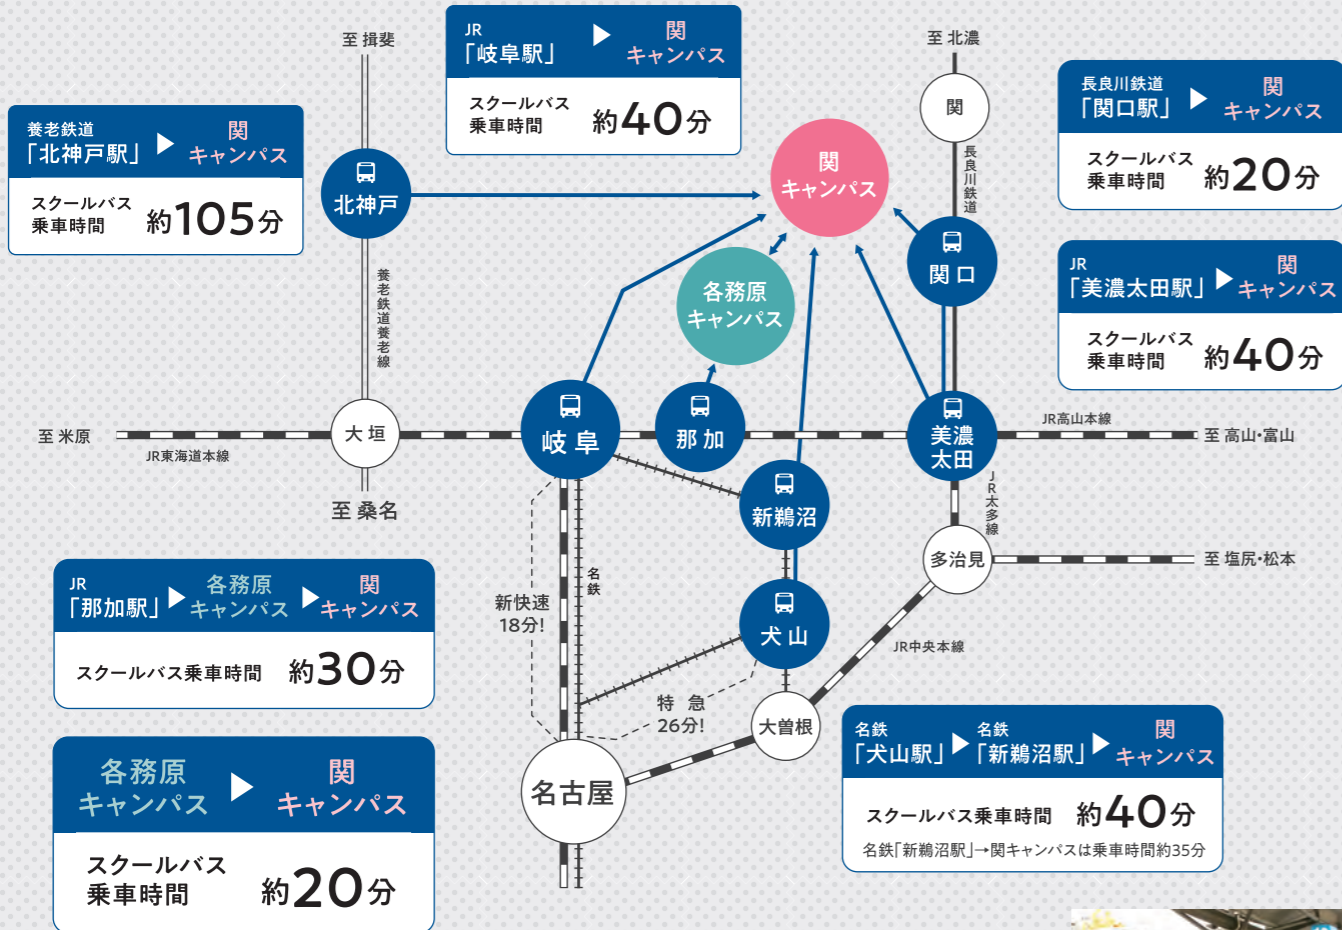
JR
「岐阜駅」 ▶ 関キャンパス
スクールバス乗車時間 約40分

至 揖斐

至 北濃

養老鉄道
「北神戸駅」 ▶ 関キャンパス
スクールバス乗車時間 約105分

長良川鉄道
「関口駅」 ▶ 関キャンパス
スクールバス乗車時間 約20分

JR
「美濃太田駅」 ▶ 関キャンパス
スクールバス乗車時間 約40分

関
長良川鉄道
関キャンパス
北神戸
関口
各務原キャンパス
養老鉄道養老線
岐阜
那加
美濃太田
至 米原
大垣
JR東海道本線
JR高山本線
至 高山・富山
新鵜沼
JR太多線
至 桑名
多治見
至 塩尻・松本
名鉄
新快速18分!
犬山
JR中央本線
特急26分!
大曽根
名古屋

JR
「那加駅」 ▶ 各務原キャンパス ▶ 関キャンパス
スクールバス乗車時間 約30分

各務原キャンパス ▶ 関キャンパス
スクールバス乗車時間 約20分

名鉄
「犬山駅」 ▶ 名鉄「新鵜沼駅」 ▶ 関キャンパス
スクールバス乗車時間 約40分
名鉄「新鵜沼駅」→関キャンパスは乗車時間約35分